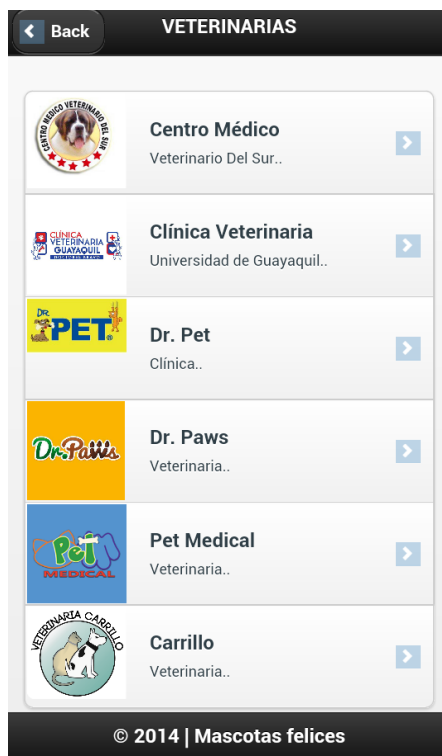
Back
VETERINARIAS

CENTRO MEDICO VETERINARIO DEL SUR
Centro Médico
Veterinario Del Sur..

CLÍNICA VETERINARIA GUAYAQUIL
Clínica Veterinaria
Universidad de Guayaquil..

DR PET
Dr. Pet
Clínica..

Dr.Paws
Dr. Paws
Veterinaria..

Pet MEDICAL
Pet Medical
Veterinaria..

VETERINARIA CARRILLO
Carrillo
Veterinaria..

© 2014 | Mascotas felices